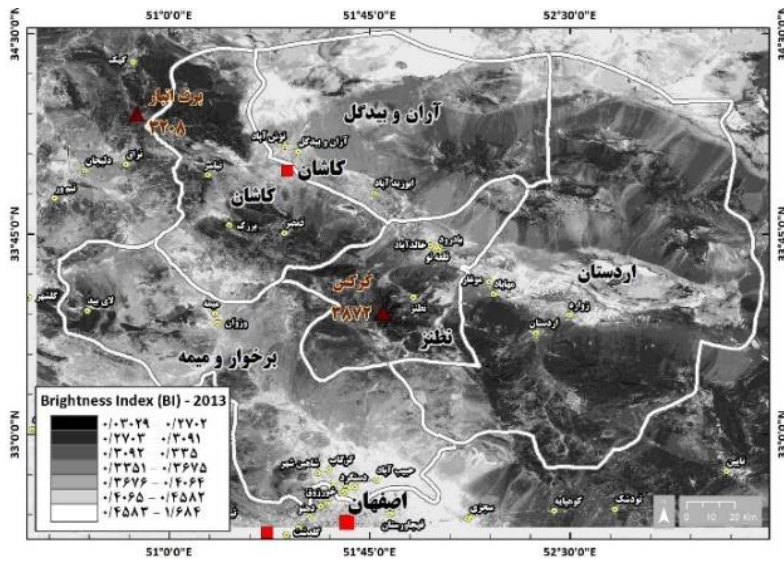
51°0'0"E
51°45'0"E
52°30'0"E
34°30'0"N
33°45'0"N
33°0'0"N
51°0'0"E
51°45'0"E
52°30'0"E

کرکس
برزک
آران و بیدگل
کاشان
آران و بیدگل
نوش آباد
کاشان
ابوزید آباد
کاشان
نطنز
اردستان
کرکس
۳۸۷۲
نطنز
برخوار و میمه
میمه
وزوان
اصفهان
حبیب آباد
شاهین شهر
دولت آباد
نیک آباد
سجزی
کوهپایه
تودشک
نائین
زواره
اردستان
مهاباد
بادرود
خالدآباد
قمصر
نیاسر
نراق
دلیجان
نیمور
گلشهر
لای بید
نیستانک

Brightness Index (BI) - 2013
۰/۰۳۰۲۹ – ۰/۲۷۰۲
۰/۲۷۰۳ – ۰/۳۰۹۱
۰/۳۰۹۲ – ۰/۳۳۵
۰/۳۳۵۱ – ۰/۳۶۷۵
۰/۳۶۷۶ – ۰/۴۰۶۴
۰/۴۰۶۵ – ۰/۴۵۸۲
۰/۴۵۸۳ – ۱/۶۸۴

0 10 20 Km